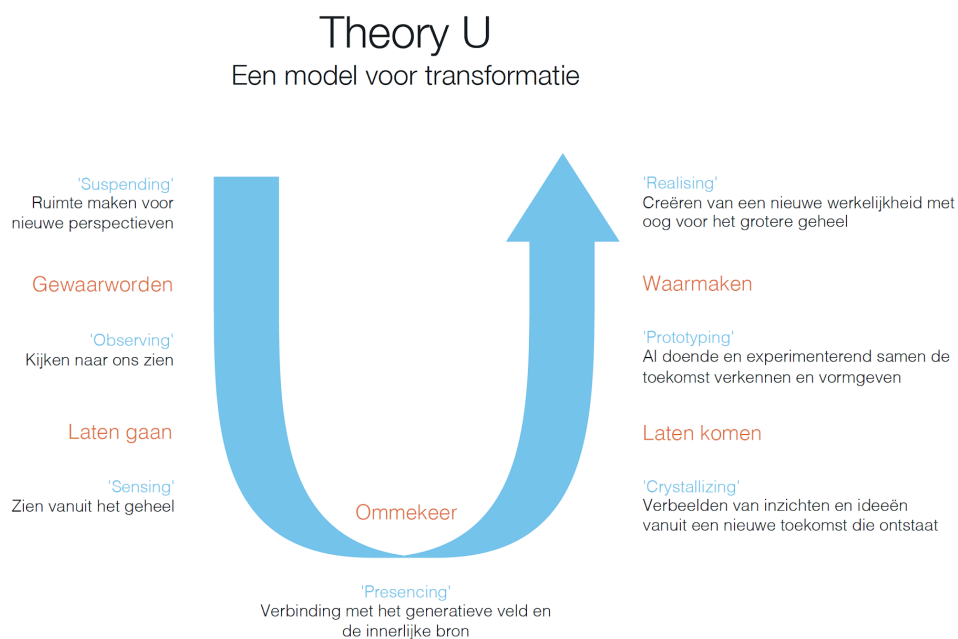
Theory U
Een model voor transformatie

'Suspending'
Ruimte maken voor nieuwe perspectieven

Gewaarworden

'Observing'
Kijken naar ons zien

Laten gaan

'Sensing'
Zien vanuit het geheel

'Realising'
Creëren van een nieuwe werkelijkheid met oog voor het grotere geheel

Waarmaken

'Prototyping'
Al doende en experimenterend samen de toekomst verkennen en vormgeven

Laten komen

'Crystallizing'
Verbeelden van inzichten en ideeën vanuit een nieuwe toekomst die ontstaat

Ommekeer

'Presencing'
Verbinding met het generatieve veld en de innerlijke bron